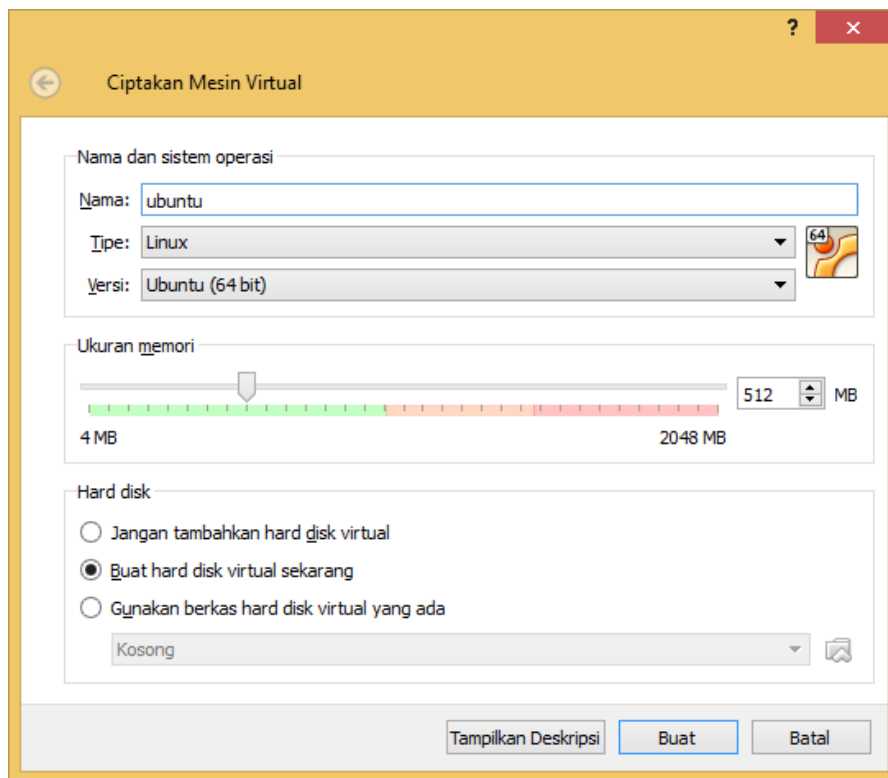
?
✕

Ciptakan Mesin Virtual

Nama dan sistem operasi

Nama: ubuntu

Tipe: Linux

Versi: Ubuntu (64 bit)

64

Ukuran memori

512 MB

4 MB

2048 MB

Hard disk

Jangan tambahkan hard disk virtual

Buat hard disk virtual sekarang

Gunakan berkas hard disk virtual yang ada

Kosong

Tampilkan Deskripsi

Buat

Batal